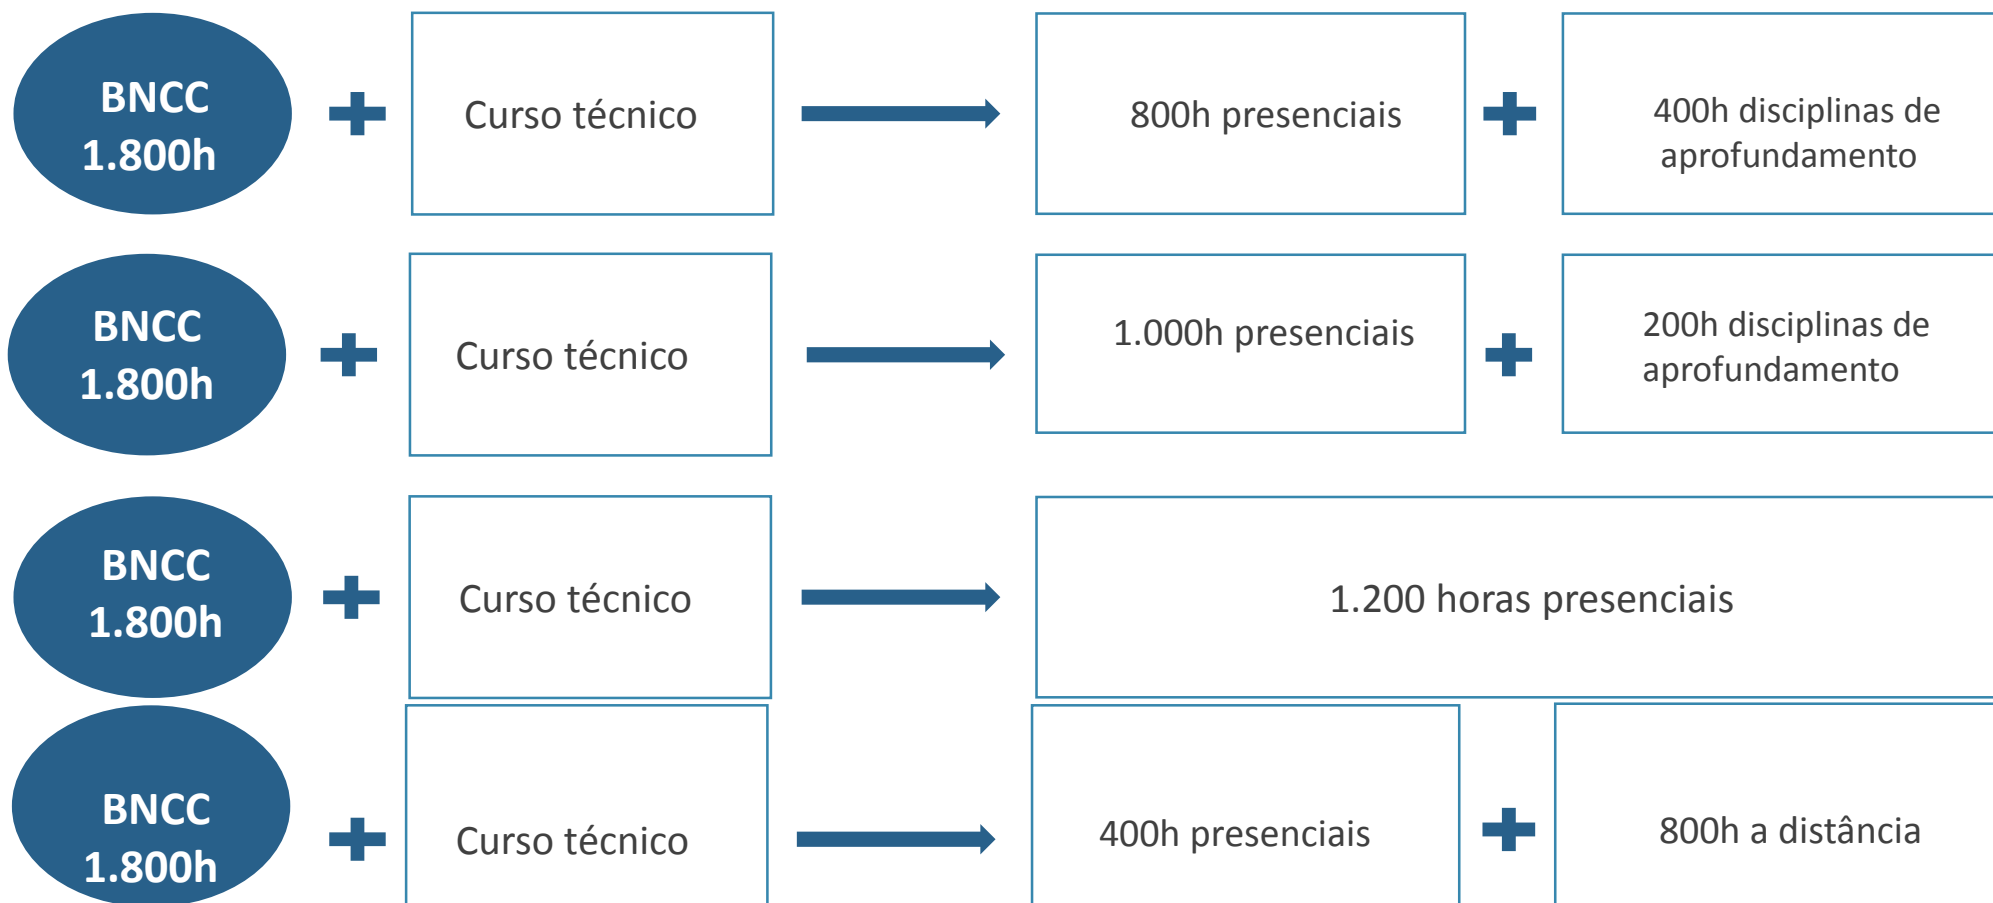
BNCC 1.800h

Curso técnico

800h presenciais

400h disciplinas de aprofundamento

BNCC 1.800h

Curso técnico

1.000h presenciais

200h disciplinas de aprofundamento

BNCC 1.800h

Curso técnico

1.200 horas presenciais

BNCC 1.800h

Curso técnico

400h presenciais

800h a distância